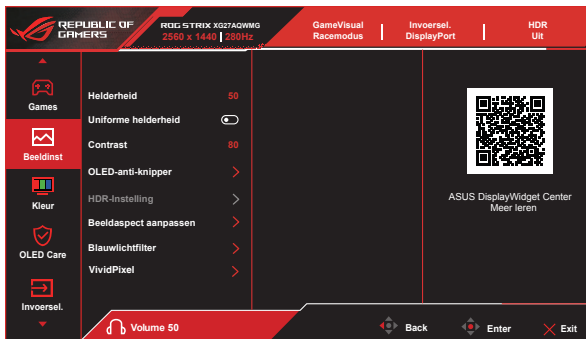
REPUBLIC OF GAMERS
ROG STRIX XG27AQWMG
2560 x 1440 | 280Hz
GameVisual
Racemodus
Invoersel.
DisplayPort
HDR
Uit

Games
Beeldinst
Kleur
OLED Care
Invoersel.

Helderheid 50
Uniforme helderheid
Contrast 80
OLED-anti-knipper
HDR-Instelling
Beeldaspect aanpassen
Blauwlichtfilter
VividPixel

ASUS DisplayWidget Center
Meer leren

Volume 50
Back
Enter
Exit